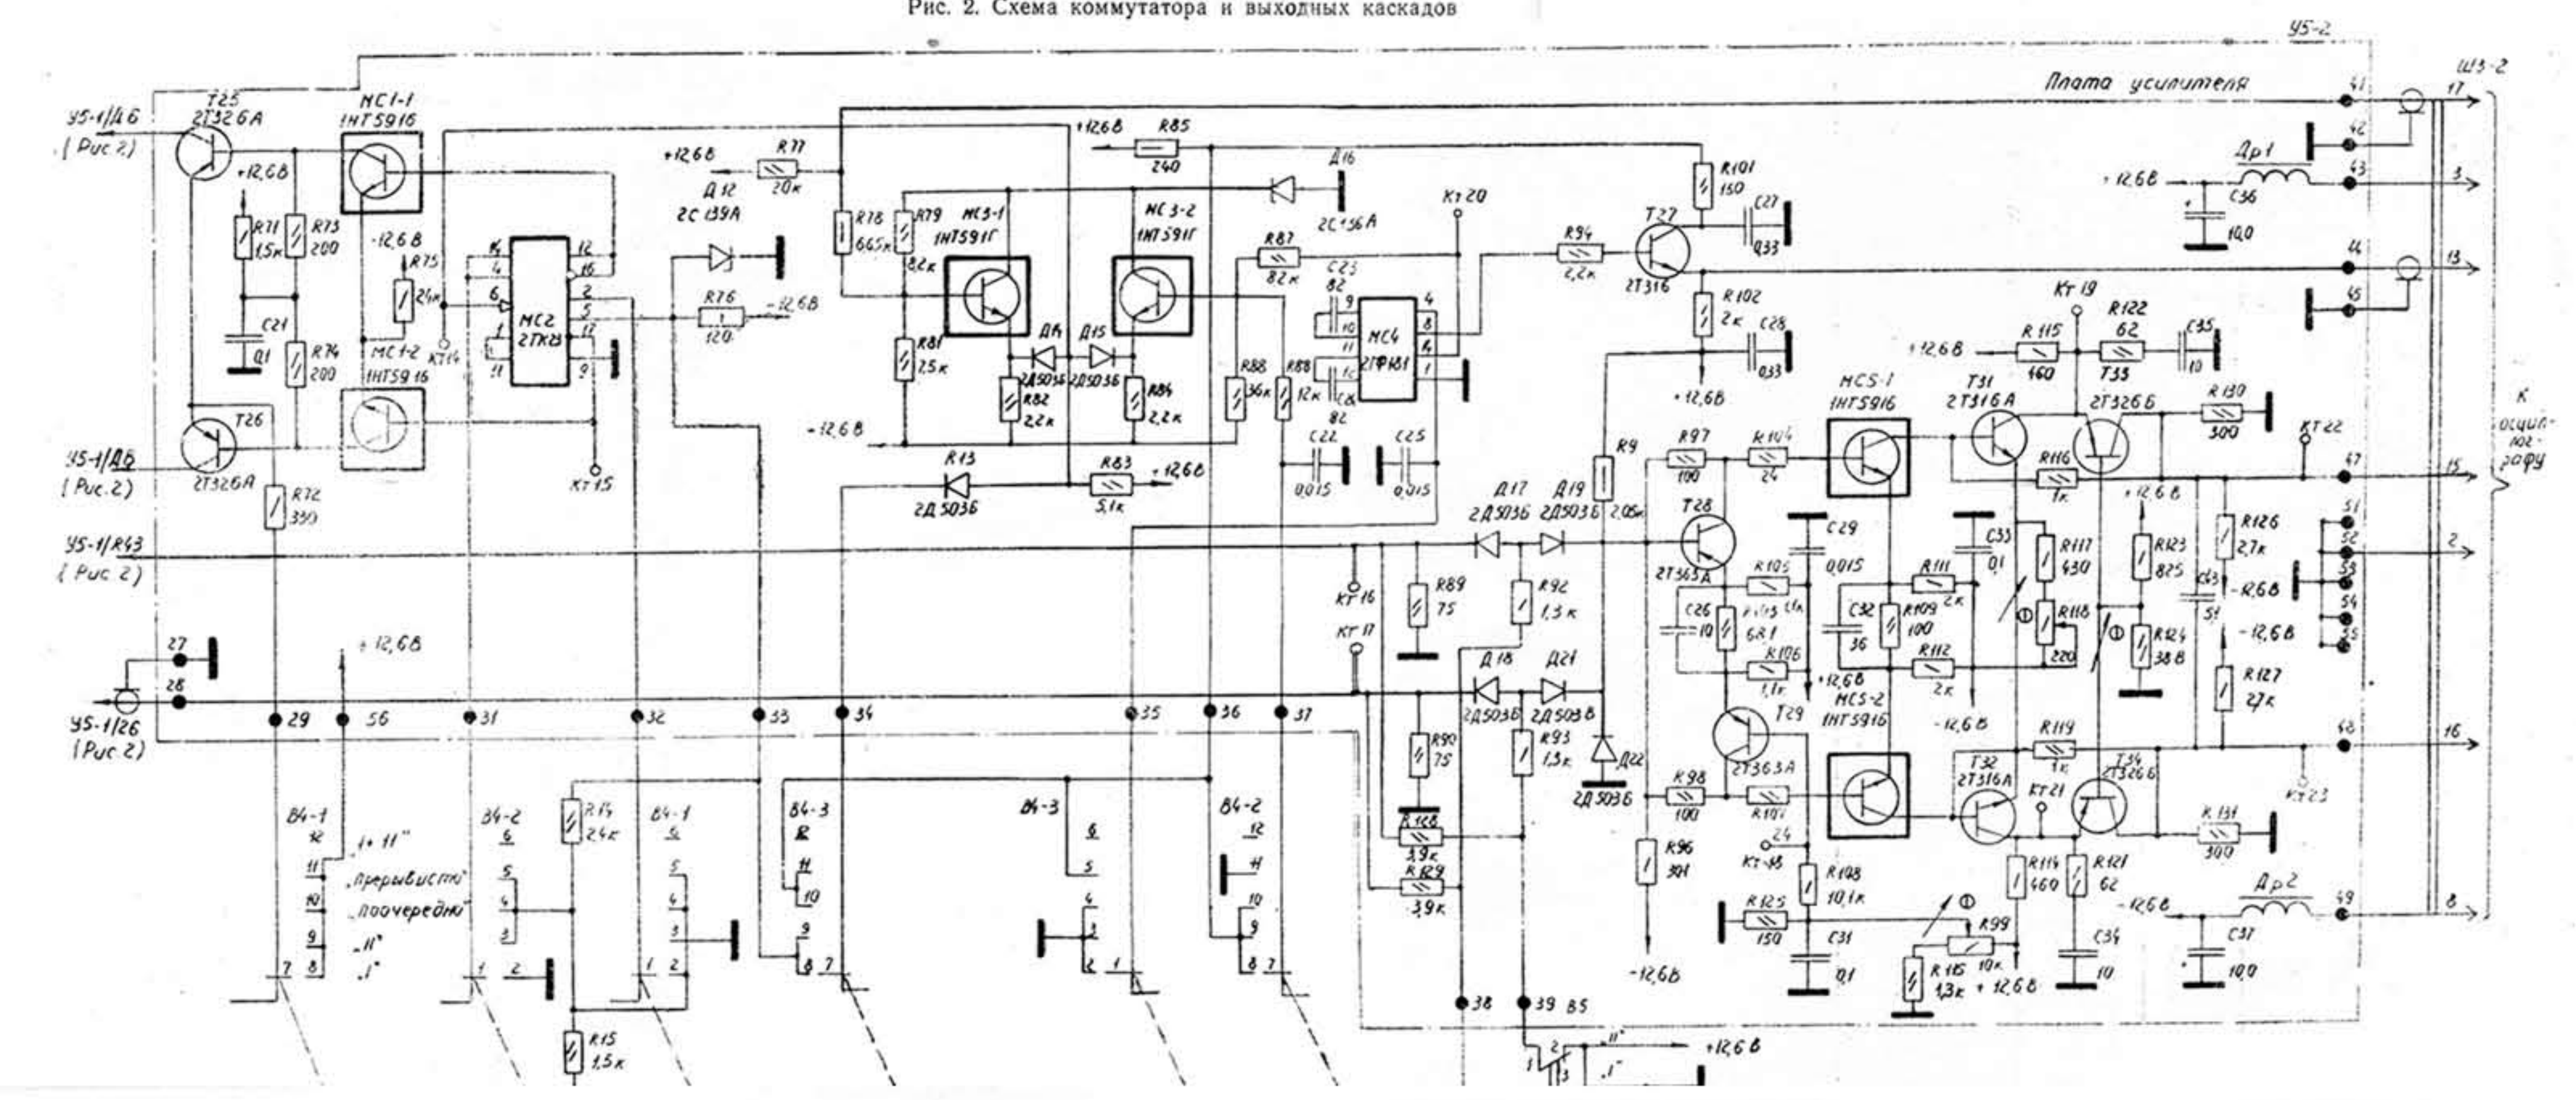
Рис. 2. Схема коммутатора и выходных каскадов

У5-2

Плата усилителя

Ш3-2

У5-1/Д6 (Рис.2)

Т25 2Т326А

МС1-1 1НТ591б

+12,6В

R71 1,5к

R73 200

C21 0,1

R74 200

-12,6В

R75 24к

МС1-2 1НТ591б

КТ14

МС2 2ТК13

Т26 2Т326А

У5-1/Д6 (Рис.2)

R72 330

КТ15

+12,6В

R77 20к

Д12 2С139А

R76 120

-12,6В

R78 665к

R79 8,2к

МС3-1 1НТ591Г

МС3-2 1НТ591Г

R81 7,5к

Д14 2Д503Б

Д15 2Д503Б

R82 2,2к

R84 2,2к

-12,6В

R13 2Д503Б

R83 5,1к

+12,6В

+12,6В

R85 240

Д16 2С156А

R87 82к

C23 82

МС4 2ПФ181

R88 36к

R88 12к

82

C22 0,015

C25 0,015

КТ20

R94 2,2к

Т27 2Т316

R101 150

C27 0,33

R102 2к

C28 0,33

+12,6В

Др1

C36 10,0

+12,6В

41 42 43 44 45

17 3 13

КТ19

R115 160

R122 62

Т33

C35 10

+12,6В

МС5-1 1НТ591б

Т31 2Т316А

2Т326Б

R130 300

КТ22

47

15

К осциллографу

R9 2,05к

R97 100

R104 24

Т28 2Т363А

C29 0,015

C33 0,1

R116 1к

+12,6В

R126 2,7к

R117 430

R123 825

C43 51

51 52 53 54 55

2

-12,6В

-12,6В

У5-1/R43 (Рис.2)

Д17 2Д503Б

Д19 2Д503Б

КТ16

R89 75

R92 1,3к

R105

C26 10

R113 681

R109 100

C32 36

R111 2к

R118 220

R124 38,8

R127 27к

27 28

У5-1/26 (Рис.2)

29 56 31 32 33 34 35 36 37

+12,6В

КТ17

Д18 2Д503Б

Д21 2Д503Б

R106 1,1к

+12,6В

МС5-2 1НТ591б

R112 2к

-12,6В

R119 1к

Т34 2Т326Б

48

16

R90 75

R93 1,3к

Д22 2Д503Б

Т29 2Т363А

Т32 2Т316А

КТ21

КТ23

В4-1

„I+II"

„Прерывисто"

„Поочередно"

„II"

„I"

В4-2

R14 2,4к

В4-1

В4-3

В4-3

В4-2

R128 3,9к

R129 3,9к

R96 301

R98 100

R107

КТ18

R108 10,1к

R125 150

C31 0,1

R114 160

R121 62

C34 10

R131 300

R99 10к

R115 1,3к

+12,6В

-12,6В

Др2

C37 10,0

49

8

-12,6В

38 39 В5

„II"

„I"

+12,6В

R15 1,5к